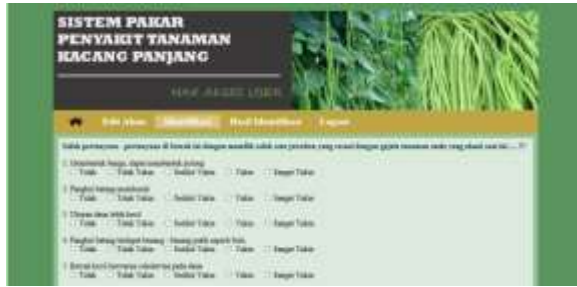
SISTEM PAKAR PENYAKIT TANAMAN KACANG PANJANG

HAK AKSES USER

Edit Akun | Identifikasi | Hasil Identifikasi | Logout

Silah pertanyaan - pertanyaan di bawah ini dengan memilih salah satu jawaban yang sesuai dengan gejala tanaman anda yang dialami saat ini ... !!

1. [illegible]
Tidak | Tidak Yakin | Sedikit Yakin | Yakin | Sangat Yakin

2. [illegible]
Tidak | Tidak Yakin | Sedikit Yakin | Yakin | Sangat Yakin

3. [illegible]
Tidak | Tidak Yakin | Sedikit Yakin | Yakin | Sangat Yakin

4. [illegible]
Tidak | Tidak Yakin | Sedikit Yakin | Yakin | Sangat Yakin

5. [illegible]
Tidak | Tidak Yakin | Sedikit Yakin | Yakin | Sangat Yakin